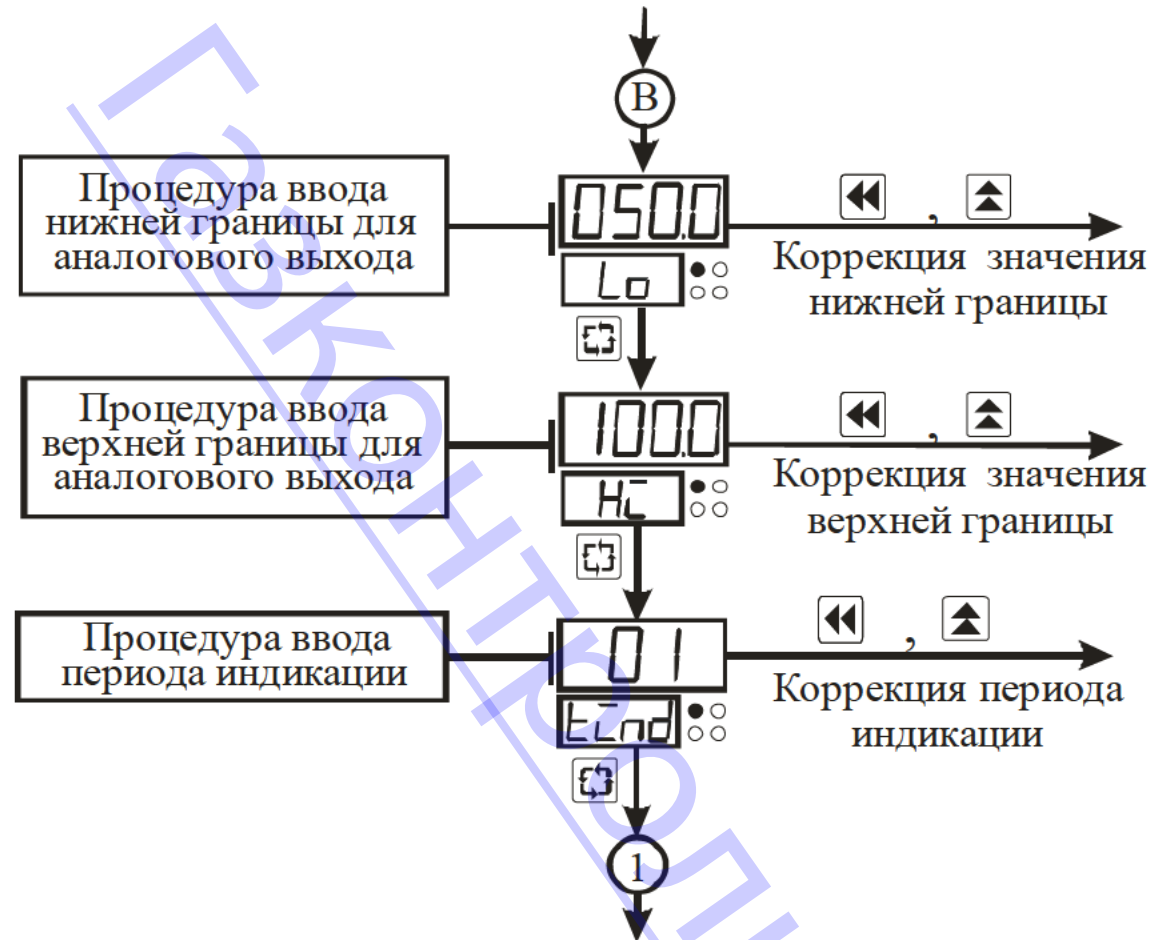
B

Процедура ввода нижней границы для аналогового выхода

050.0

Lo

,

Коррекция значения нижней границы

Процедура ввода верхней границы для аналогового выхода

100.0

HС

,

Коррекция значения верхней границы

Процедура ввода периода индикации

01

tInd

,

Коррекция периода индикации

1

Геоконтроль